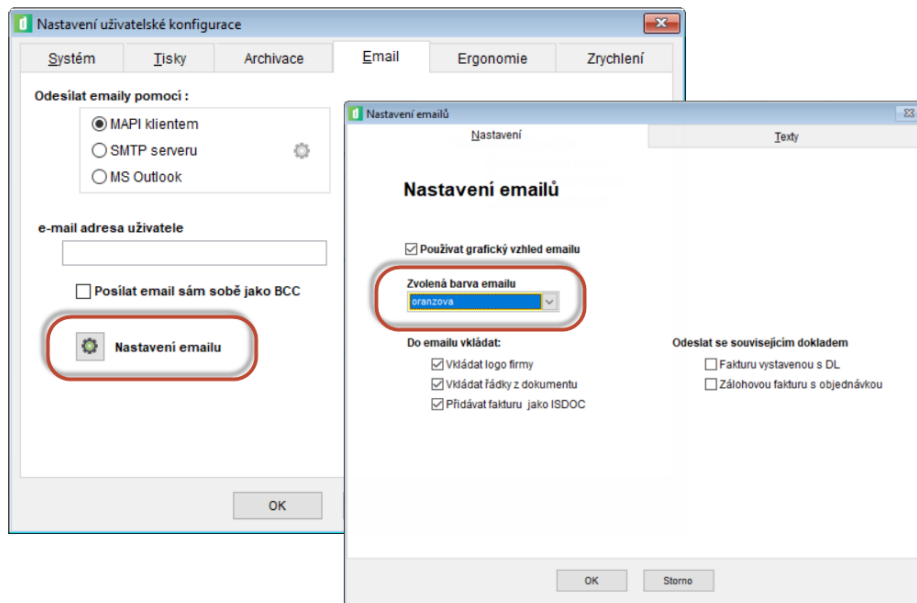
Nastavení uživatelské konfigurace

Systém | Tisky | Archivace | Email | Ergonomie | Zrychlení

Odesílat emaily pomocí :
MAPI klientem
SMTP serveru
MS Outlook

e-mail adresa uživatele

Posílat email sám sobě jako BCC

Nastavení emailu

OK

Nastavení emailů

Nastavení | Texty

Nastavení emailů

Používat grafický vzhled emailu

Zvolená barva emailu
oranzova

Do emailu vkládat:
Vkládat logo firmy
Vkládat řádky z dokumentu
Přidávat fakturu jako ISDOC

Odeslat se souvisejícím dokladem
Fakturu vystavenou s DL
Zálohovou fakturu s objednávkou

OK
Storno